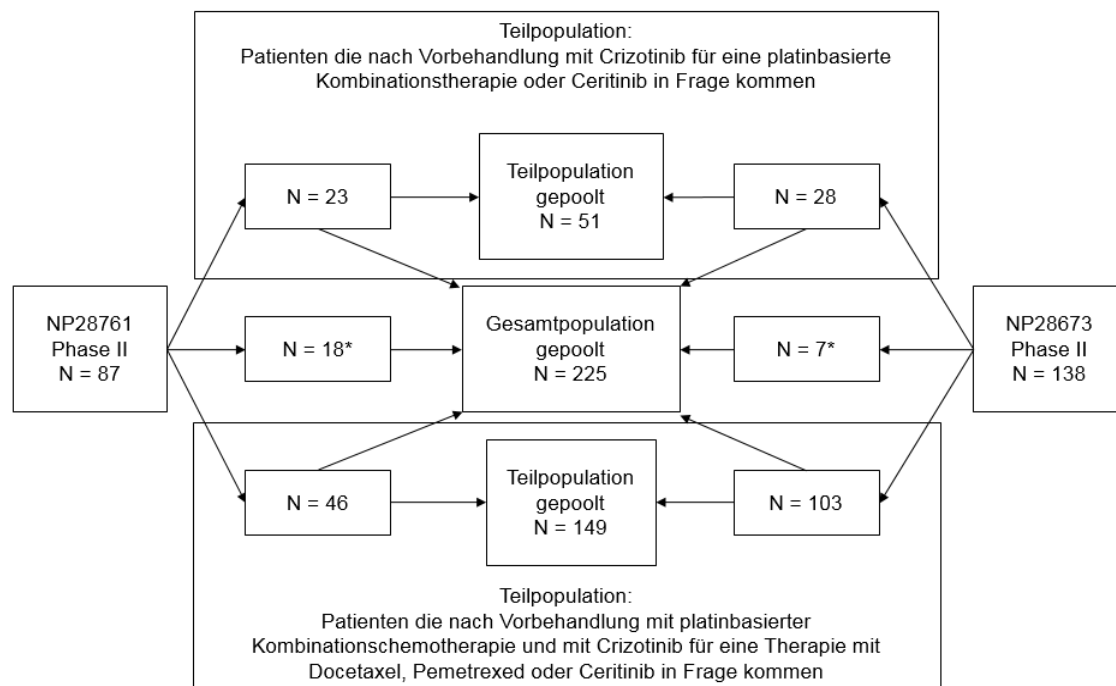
Teilpopulation:
Patienten die nach Vorbehandlung mit Crizotinib für eine platinbasierte Kombinationstherapie oder Ceritinib in Frage kommen

N = 23

Teilpopulation
gepoolt
N = 51

N = 28

NP28761
Phase II
N = 87

N = 18*

Gesamtpopulation
gepoolt
N = 225

N = 7*

NP28673
Phase II
N = 138

N = 46

Teilpopulation
gepoolt
N = 149

N = 103

Teilpopulation:
Patienten die nach Vorbehandlung mit platinbasierter Kombinationschemotherapie und mit Crizotinib für eine Therapie mit Docetaxel, Pemetrexed oder Ceritinib in Frage kommen